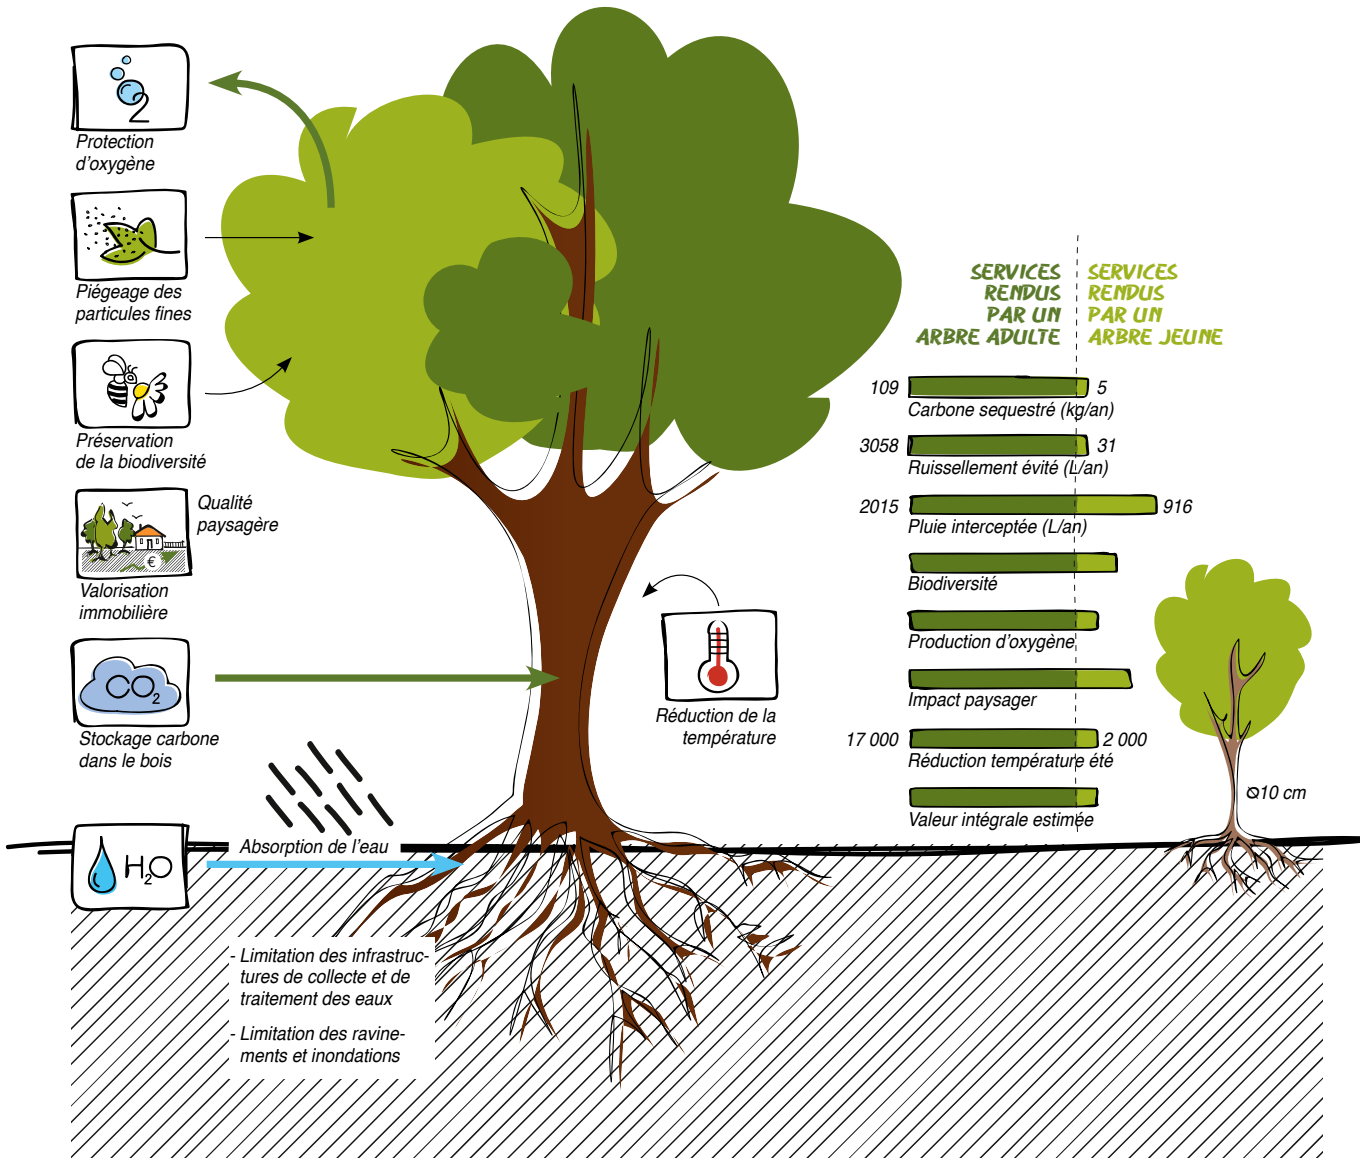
$O_2$

Protection d'oxygène

Piégeage des particules fines

Préservation de la biodiversité

€

Qualité paysagère

Valorisation immobilière

$CO_2$

Stockage carbone dans le bois

$H_2O$

Absorption de l'eau

- Limitation des infrastructures de collecte et de traitement des eaux

- Limitation des ravinements et inondations

Réduction de la température

SERVICES RENDUS PAR UN ARBRE ADULTE

SERVICES RENDUS PAR UN ARBRE JEUNE

109 5
Carbone sequestré (kg/an)

3058 31
Ruissellement évité (L/an)

2015 916
Pluie interceptée (L/an)

Biodiversité

Production d'oxygène

Impact paysager

17 000 2 000
Réduction température été

Valeur intégrale estimée

Ø10 cm